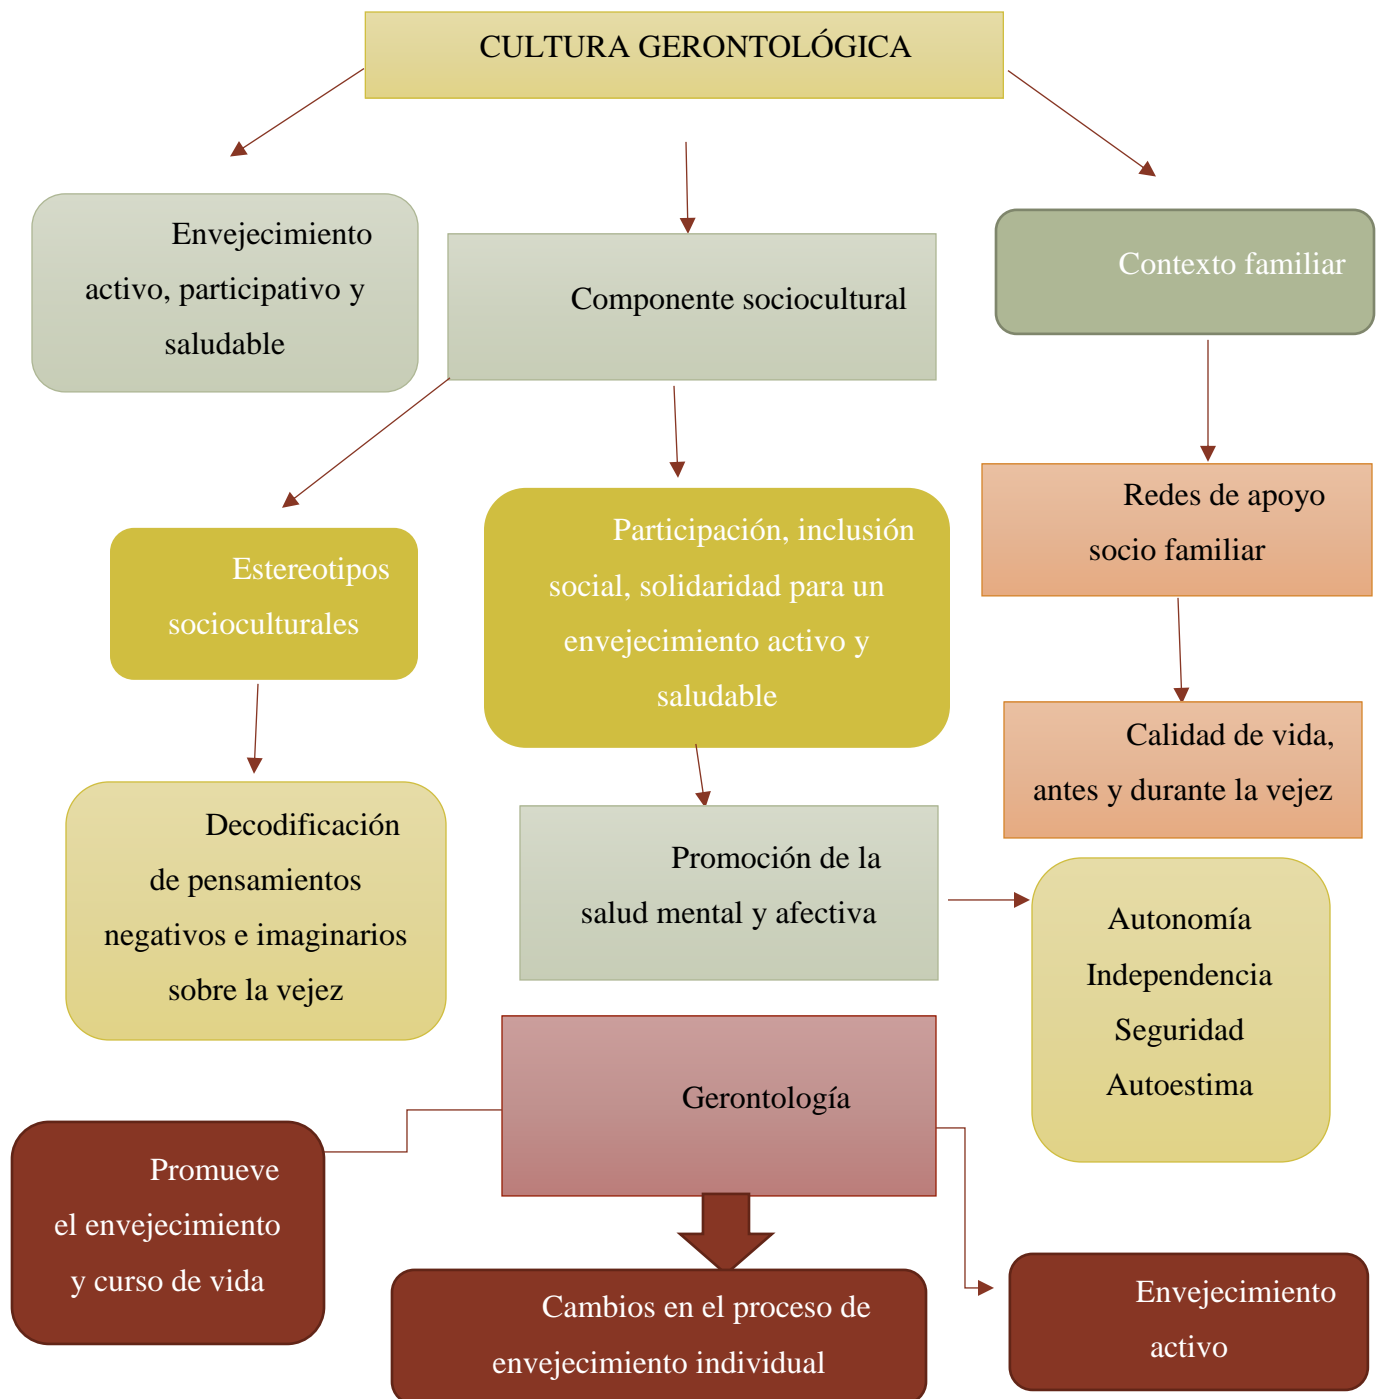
CULTURA GERONTOLÓGICA

Envejecimiento activo, participativo y saludable

Componente sociocultural

Contexto familiar

Estereotipos socioculturales

Participación, inclusión social, solidaridad para un envejecimiento activo y saludable

Redes de apoyo socio familiar

Calidad de vida, antes y durante la vejez

Decodificación de pensamientos negativos e imaginarios sobre la vejez

Promoción de la salud mental y afectiva

Autonomía
Independencia
Seguridad
Autoestima

Gerontología

Promueve el envejecimiento y curso de vida

Cambios en el proceso de envejecimiento individual

Envejecimiento activo